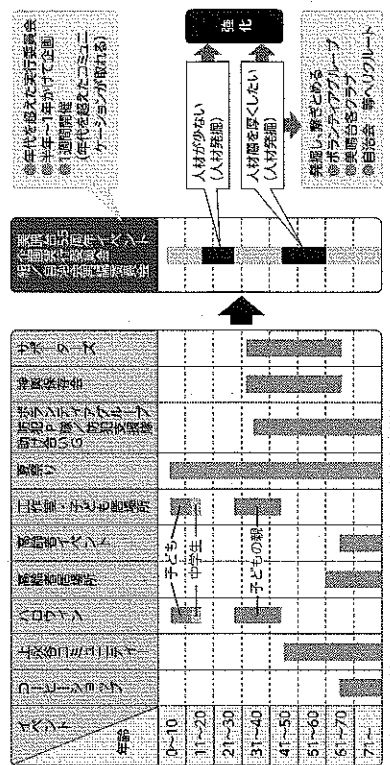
●年代を越えた実行委員会
●半年〜1年かけて企画
●1週間開催
（年代を越えたコミュニケーションが取れる）

強化

人材が少ない
（人材発掘）

人材層を厚くしたい
（人材発掘）

発掘し輪をつなげる
●ボランティアグループ
●美咲台花クラブ
●自治会　等へリクルート

夏祭り等50周年イベント
組織化・共同企画型実行委員会

| イベント / 年齢 | 0〜10 | 11〜20 | 21〜30 | 31〜40 | 41〜50 | 51〜60 | 61〜70 | 71〜 |
|---|---|---|---|---|---|---|---|---|
| 子ども・中学生 | | | | | | | | |
| ハロウィン | | | | | | | | |
| 盆踊り大会 | | | | | | | | |
| 夏祭りイベント | | | | | | | | |
| 工作教室 子ども向け | | | | | | | | |
| 夏祭り | | | | | | | | |
| ボランティアグループ | | | | | | | | |
| 環境保全会 | | | | | | | | |
| 花クラブ | | | | | | | | |

子ども
中学生
子どもの親